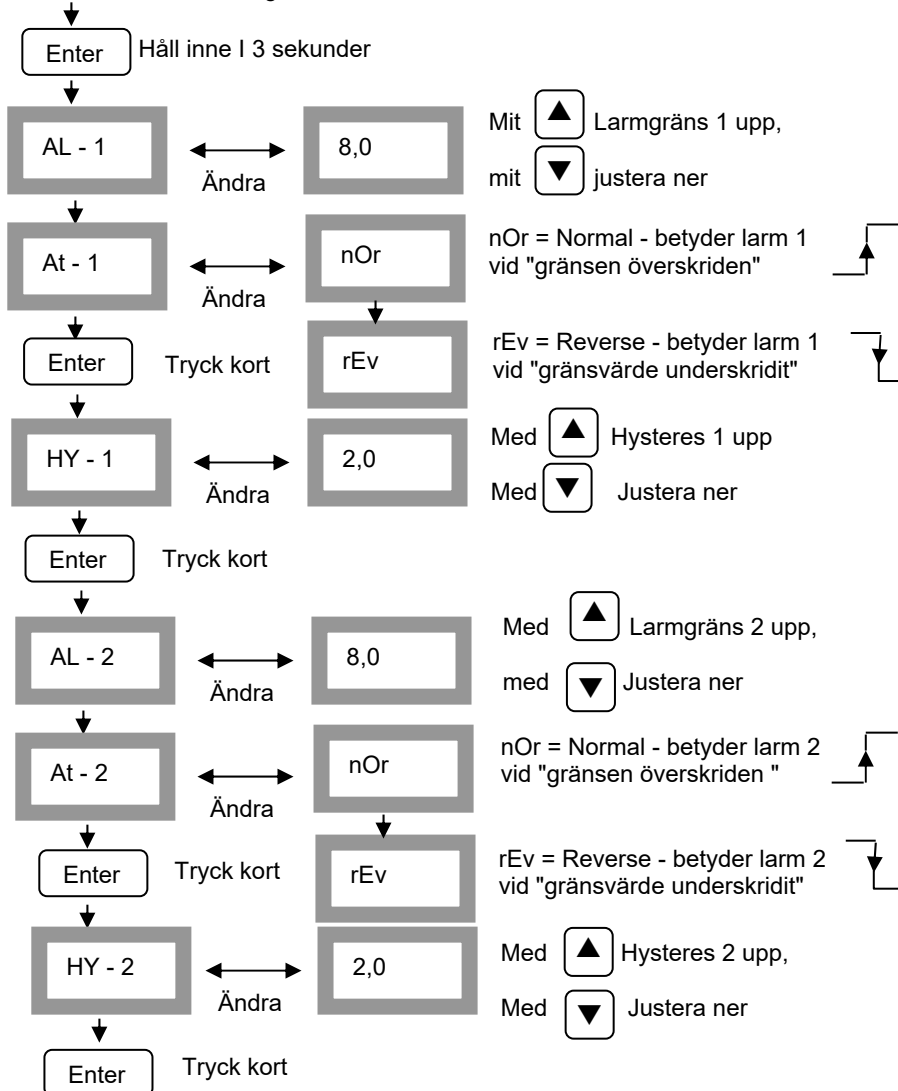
Enter Håll inne I 3 sekunder

AL - 1 8,0 Ändra

Mit Larmgräns 1 upp,

mit justera ner

At - 1 nOr Ändra

nOr = Normal - betyder larm 1 vid "gränsen överskriden"

Enter Tryck kort rEv

rEv = Reverse - betyder larm 1 vid "gränsvärde underskridit"

HY - 1 2,0 Ändra

Med Hysteres 1 upp

Med Justera ner

Enter Tryck kort

AL - 2 8,0 Ändra

Med Larmgräns 2 upp,

med Justera ner

At - 2 nOr Ändra

nOr = Normal - betyder larm 2 vid "gränsen överskriden "

Enter Tryck kort rEv

rEv = Reverse - betyder larm 2 vid "gränsvärde underskridit"

HY - 2 2,0 Ändra

Med Hysteres 2 upp,

Med Justera ner

Enter Tryck kort